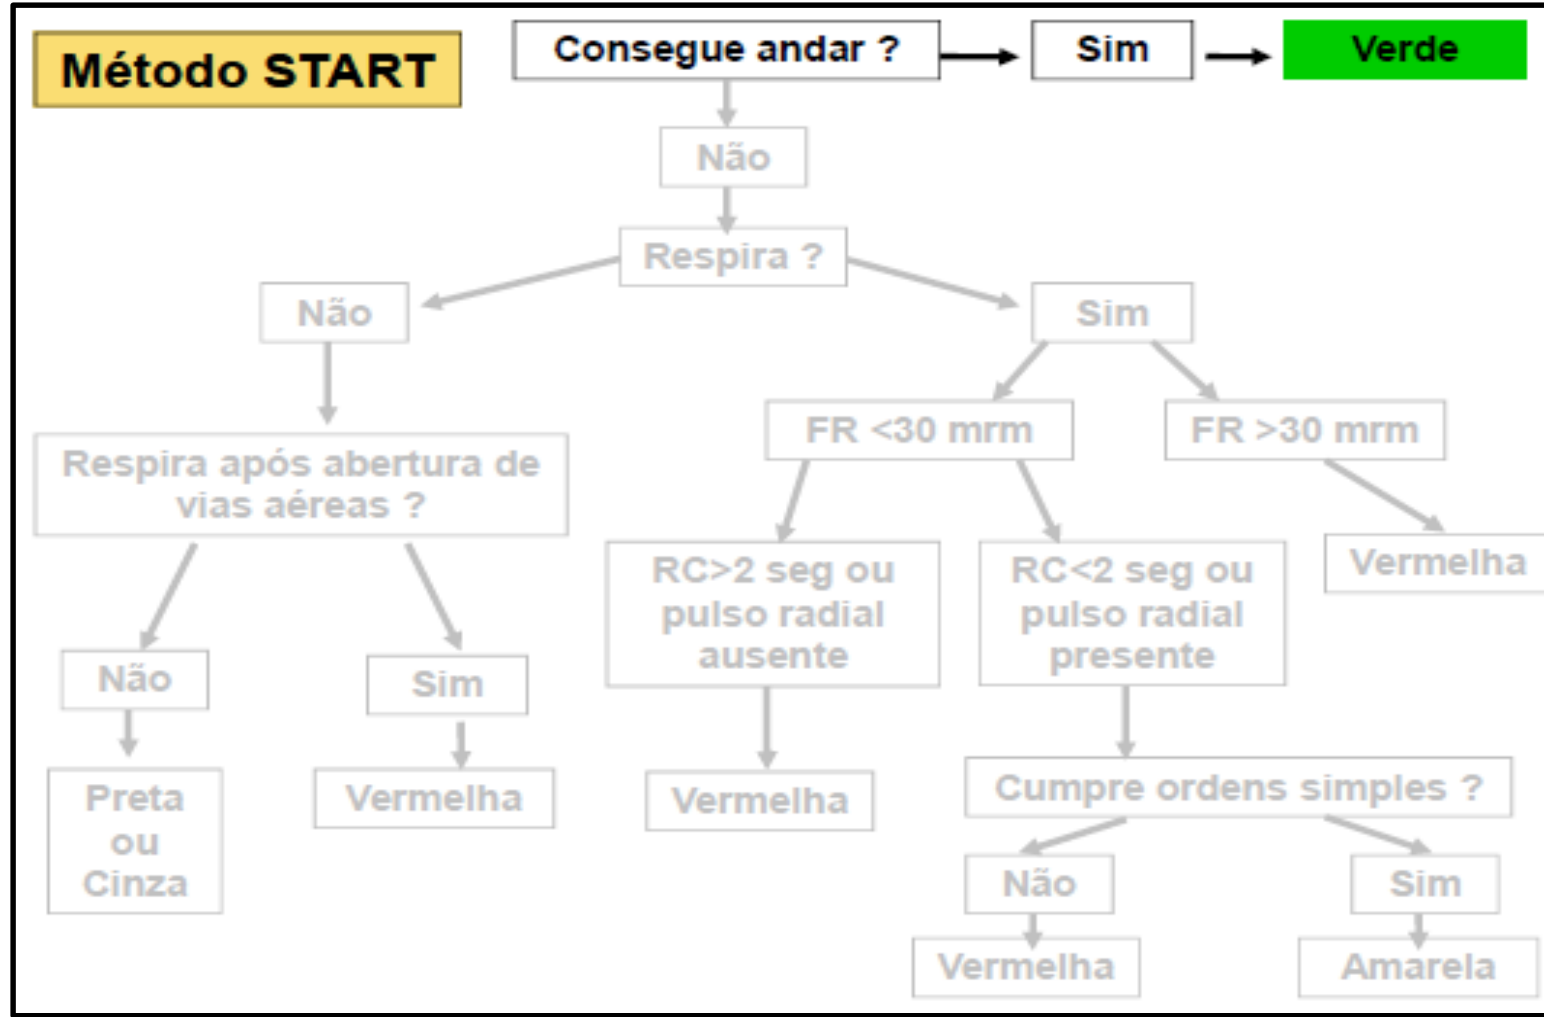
Método START

Consegue andar ?

Sim

Verde

Não

Respira ?

Não

Sim

Respira após abertura de vias aéreas ?

FR <30 mrm

FR >30 mrm

Não

Sim

RC>2 seg ou pulso radial ausente

RC<2 seg ou pulso radial presente

Vermelha

Preta ou Cinza

Vermelha

Vermelha

Cumpre ordens simples ?

Não

Sim

Vermelha

Amarela